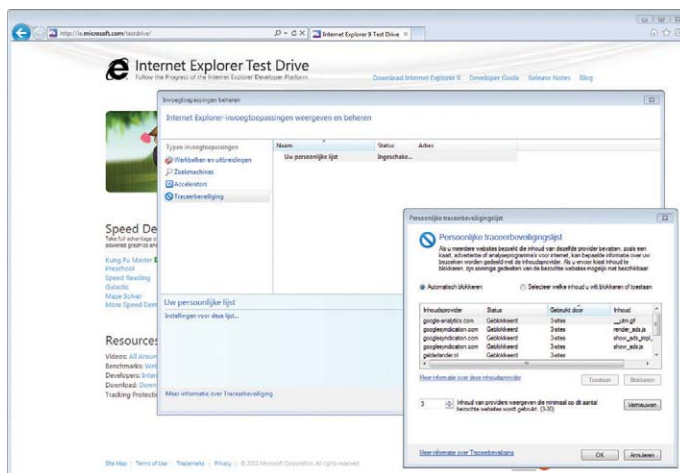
http://ie.microsoft.com/testdrive/

Internet Explorer 9 Test Drive

Internet Explorer Test Drive
Follow the Progress of the Internet Explorer Developer Platform

Download Internet Explorer 9 Developer Guide Release Notes Blog

Invoegtoepassingen beheren

Internet Explorer-invoegtoepassingen weergeven en beheren

Typen invoegtoepassingen
Werkbalken en uitbreidingen
Zoekmachines
Accelerators
Traceerbeveiliging

| Naam | Status | Adres |
|---|---|---|
| Uw persoonlijke lijst | Ingeschake... | |

Uw persoonlijke lijst
Instellingen voor deze lijst...

Meer informatie over Traceerbeveiliging

Speed De
Take full advantage o
powered graphics an

Kung Fu Master
Preschool
Speed Reading
Galactic
Maze Solver
More Speed Dem

Resources
Videos: All Amu
Benchmarks: We
Developers: Inte
Download: Dow
Tracking Protecti

Persoonlijke traceerbeveiligingslijst

Persoonlijke traceerbeveiligingslijst
Als u meerdere websites bezoekt die inhoud van dezelfde provider bevatten, zoals een kaart, advertentie of analyseprogramma's voor internet, kan bepaalde informatie over uw bezoeken worden gedeeld met de inhoudsprovider. Als u ervoor kiest inhoud te blokkeren, zijn sommige gedeelten van de bezochte websites mogelijk niet beschikbaar.

Automatisch blokkeren
Selecteer welke inhoud u wilt blokkeren of toestaan

| Inhoudsprovider | Status | Gebruikt door | Inhoud |
|---|---|---|---|
| google-analytics.com | Geblokkeerd | 3 sites | __utm.gif |
| googlesyndication.com | Geblokkeerd | 3 sites | render_ads.js |
| googlesyndication.com | Geblokkeerd | 3 sites | show_ads_impl... |
| googlesyndication.com | Geblokkeerd | 3 sites | show_ads.js |
| geldertender.nl | Geblokkeerd | 3 sites | |

Meer informatie over deze inhoudsprovider

Toestaan Blokkeren

3 Inhoud van providers weergeven die minimaal op dit aantal bezochte websites wordt gebruikt. (3-30)

Vernieuwen

Meer informatie over Traceerbeveiliging

OK Annuleren

Site Map | Terms of Use | Trademarks | Privacy | © 2011 Microsoft Corporation. All rights reserved.